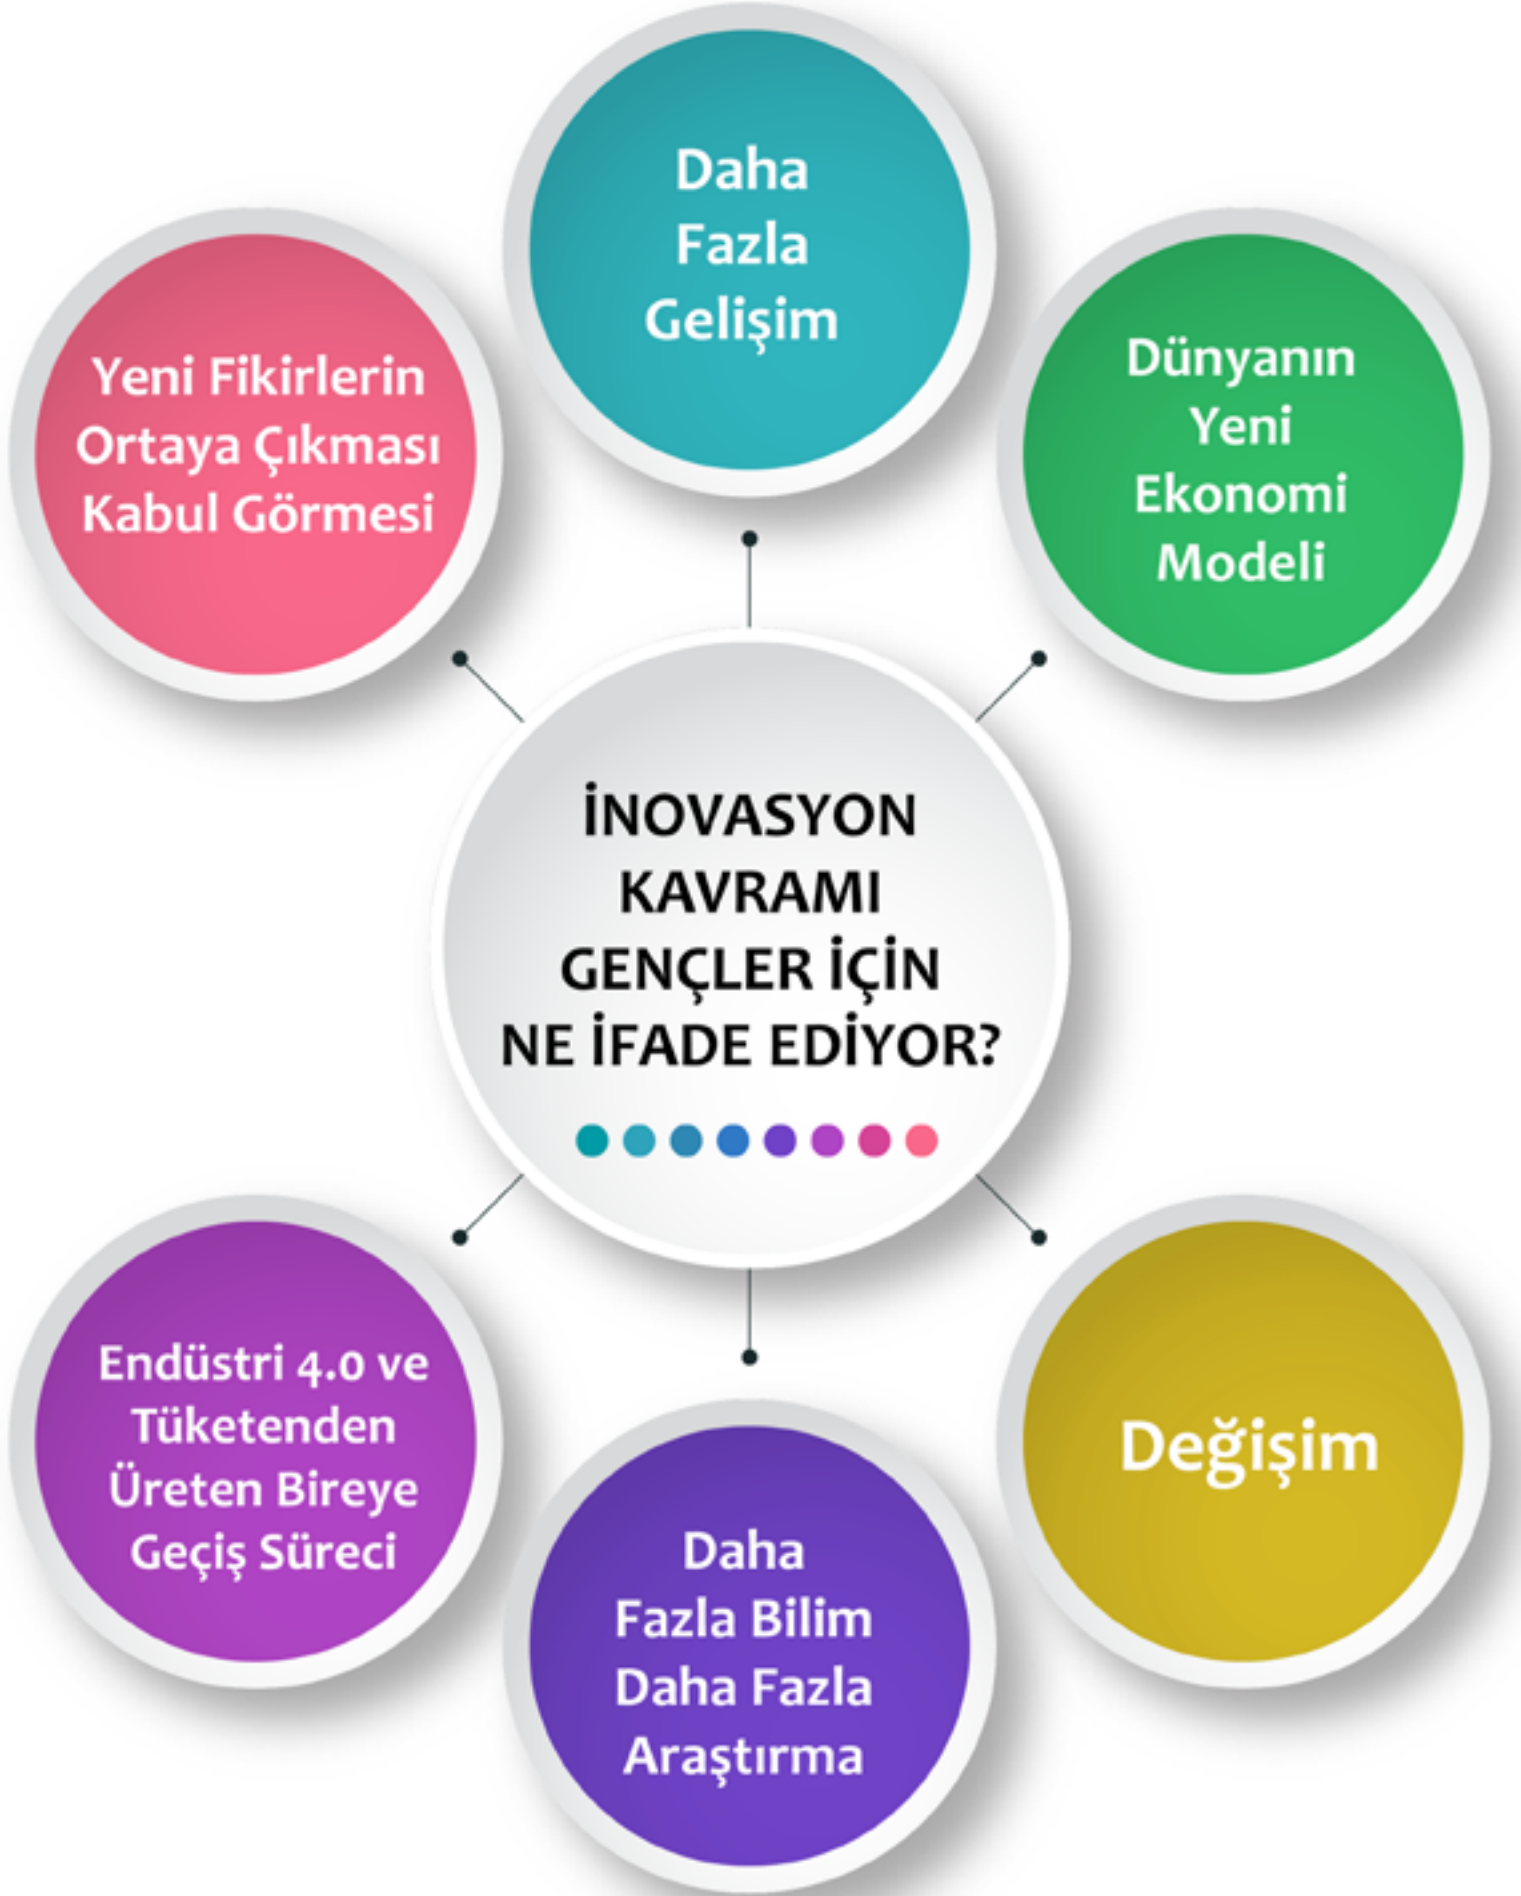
Daha Fazla Gelişim

Yeni Fikirlerin Ortaya Çıkması Kabul Görmesi

Dünyanın Yeni Ekonomi Modeli

İNOVASYON KAVRAMI GENÇLER İÇİN NE İFADE EDİYOR?

Endüstri 4.0 ve Tüketenden Üreten Bireye Geçiş Süreci

Değişim

Daha Fazla Bilim Daha Fazla Araştırma